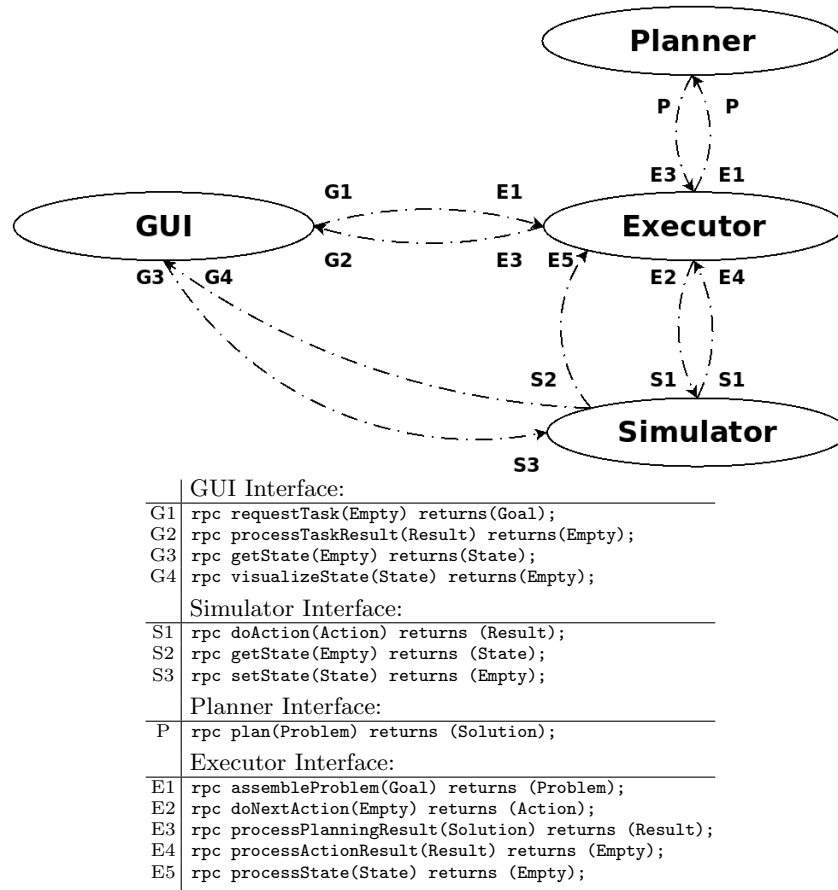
Planner

P P

E3 E1

G1 E1

GUI

Executor

G2 E3 E5

G3 G4

E2 E4

S2 S1 S1

Simulator

S3

| | GUI Interface: |
|---|---|
| G1 | rpc requestTask(Empty) returns(Goal); |
| G2 | rpc processTaskResult(Result) returns(Empty); |
| G3 | rpc getState(Empty) returns(State); |
| G4 | rpc visualizeState(State) returns(Empty); |
| | Simulator Interface: |
| S1 | rpc doAction(Action) returns (Result); |
| S2 | rpc getState(Empty) returns (State); |
| S3 | rpc setState(State) returns (Empty); |
| | Planner Interface: |
| P | rpc plan(Problem) returns (Solution); |
| | Executor Interface: |
| E1 | rpc assembleProblem(Goal) returns (Problem); |
| E2 | rpc doNextAction(Empty) returns (Action); |
| E3 | rpc processPlanningResult(Solution) returns (Result); |
| E4 | rpc processActionResult(Result) returns (Empty); |
| E5 | rpc processState(State) returns (Empty); |